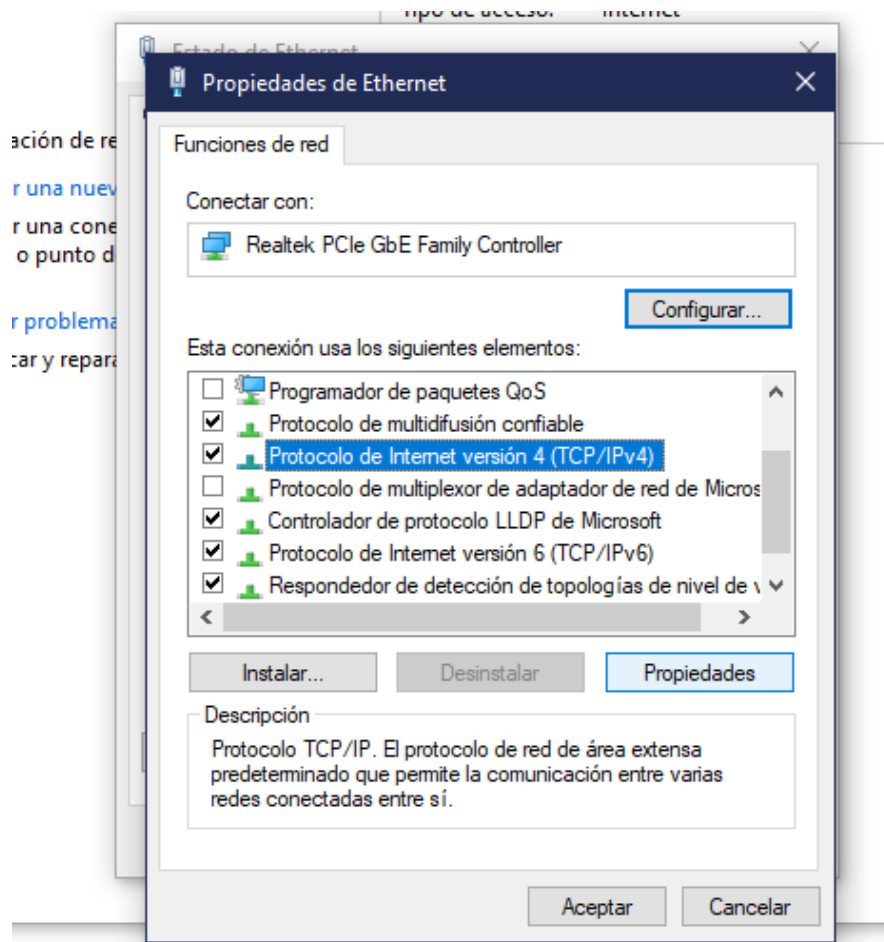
Tipo de acceso: Internet

Estado de Ethernet

ación de re
r una nuev
r una cone
o punto d
r problema
car y repara

Propiedades de Ethernet

Funciones de red

Conectar con:

Realtek PCIe GbE Family Controller

Configurar...

Esta conexión usa los siguientes elementos:

Programador de paquetes QoS
Protocolo de multidifusión confiable
Protocolo de Internet versión 4 (TCP/IPv4)
Protocolo de multiplexor de adaptador de red de Micros
Controlador de protocolo LLDP de Microsoft
Protocolo de Internet versión 6 (TCP/IPv6)
Respondedor de detección de topologías de nivel de v

Instalar...
Desinstalar
Propiedades

Descripción
Protocolo TCP/IP. El protocolo de red de área extensa predeterminado que permite la comunicación entre varias redes conectadas entre sí.

Aceptar
Cancelar